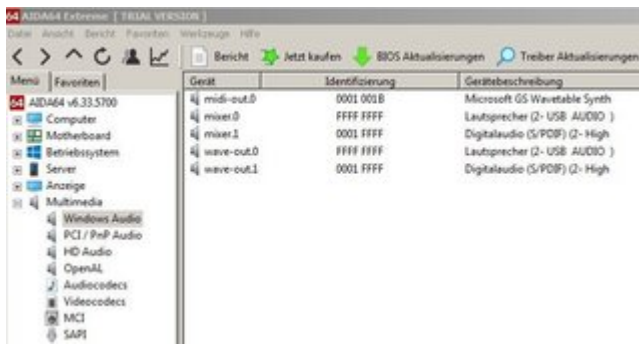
64 AIDA64 Extreme [ TRIAL VERSION ]

Datei Ansicht Bericht Favoriten Werkzeuge Hilfe

Bericht Jetzt kaufen BIOS Aktualisierungen Treiber Aktualisierungen

Menü Favoriten

AIDA64 v6.33.5700
Computer
Motherboard
Betriebssystem
Server
Anzeige
Multimedia
Windows Audio
PCI / PnP Audio
HD Audio
OpenAL
Audiocodecs
Videocodecs
MCI
SAPI

| Gerät | Identifizierung | Gerätebeschreibung |
|---|---|---|
| midi-out.0 | 0001 001B | Microsoft GS Wavetable Synth |
| mixer.0 | FFFF FFFF | Lautsprecher (2- USB AUDIO ) |
| mixer.1 | 0001 FFFF | Digitalaudio (S/PDIF) (2- High |
| wave-out.0 | FFFF FFFF | Lautsprecher (2- USB AUDIO ) |
| wave-out.1 | 0001 FFFF | Digitalaudio (S/PDIF) (2- High |